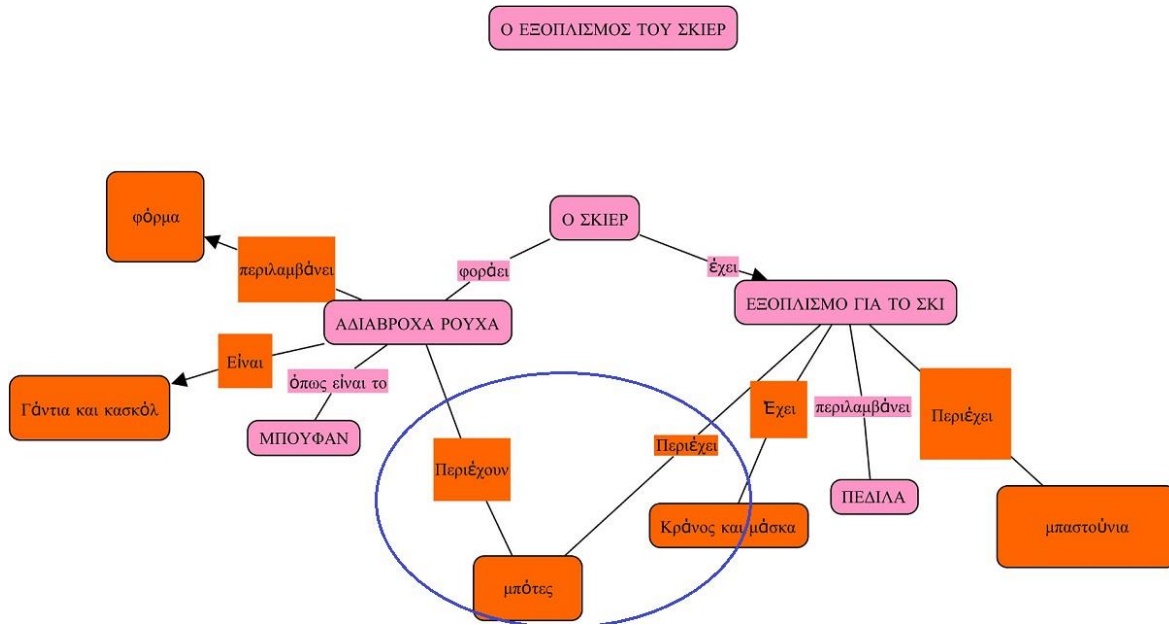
Ο ΕΞΟΠΛΙΣΜΟΣ ΤΟΥ ΣΚΙΕΡ

Ο ΣΚΙΕΡ

φοράει

έχει

ΑΔΙΑΒΡΟΧΑ ΡΟΥΧΑ

ΕΞΟΠΛΙΣΜΟ ΓΙΑ ΤΟ ΣΚΙ

περιλαμβάνει

φόρμα

Είναι

Γάντια και κασκόλ

όπως είναι το

ΜΠΟΥΦΑΝ

Περιέχουν

μπότες

Περιέχει

Έχει

Κράνος και μάσκα

περιλαμβάνει

ΠΕΔΙΛΑ

Περιέχει

μπαστούνια